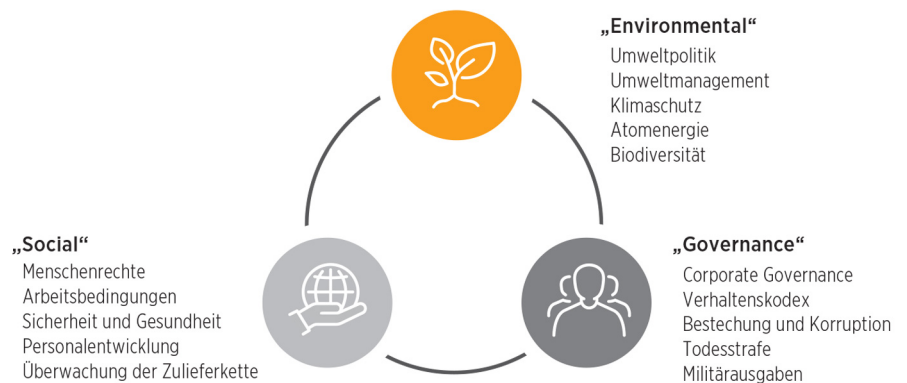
„Environmental“
Umweltpolitik
Umweltmanagement
Klimaschutz
Atomenergie
Biodiversität

„Social“
Menschenrechte
Arbeitsbedingungen
Sicherheit und Gesundheit
Personalentwicklung
Überwachung der Zulieferkette

„Governance“
Corporate Governance
Verhaltenskodex
Bestechung und Korruption
Todesstrafe
Militärausgaben